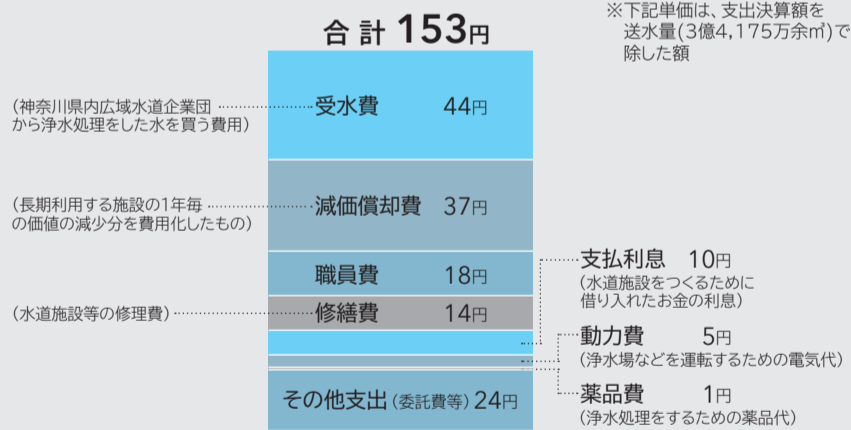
合計153円

※下記単価は、支出決算額を送水量(3億4,175万余m³)で除した額

(神奈川県内広域水道企業団から浄水処理をした水を買う費用)

受水費 44円

(長期利用する施設の1年毎の価値の減少分を費用化したもの)

減価償却費 37円

職員費 18円

(水道施設等の修理費)

修繕費 14円

支払利息 10円
(水道施設をつくるために借り入れたお金の利息)

動力費 5円
(浄水場などを運転するための電気代)

その他支出(委託費等) 24円

薬品費 1円
(浄水処理をするための薬品代)